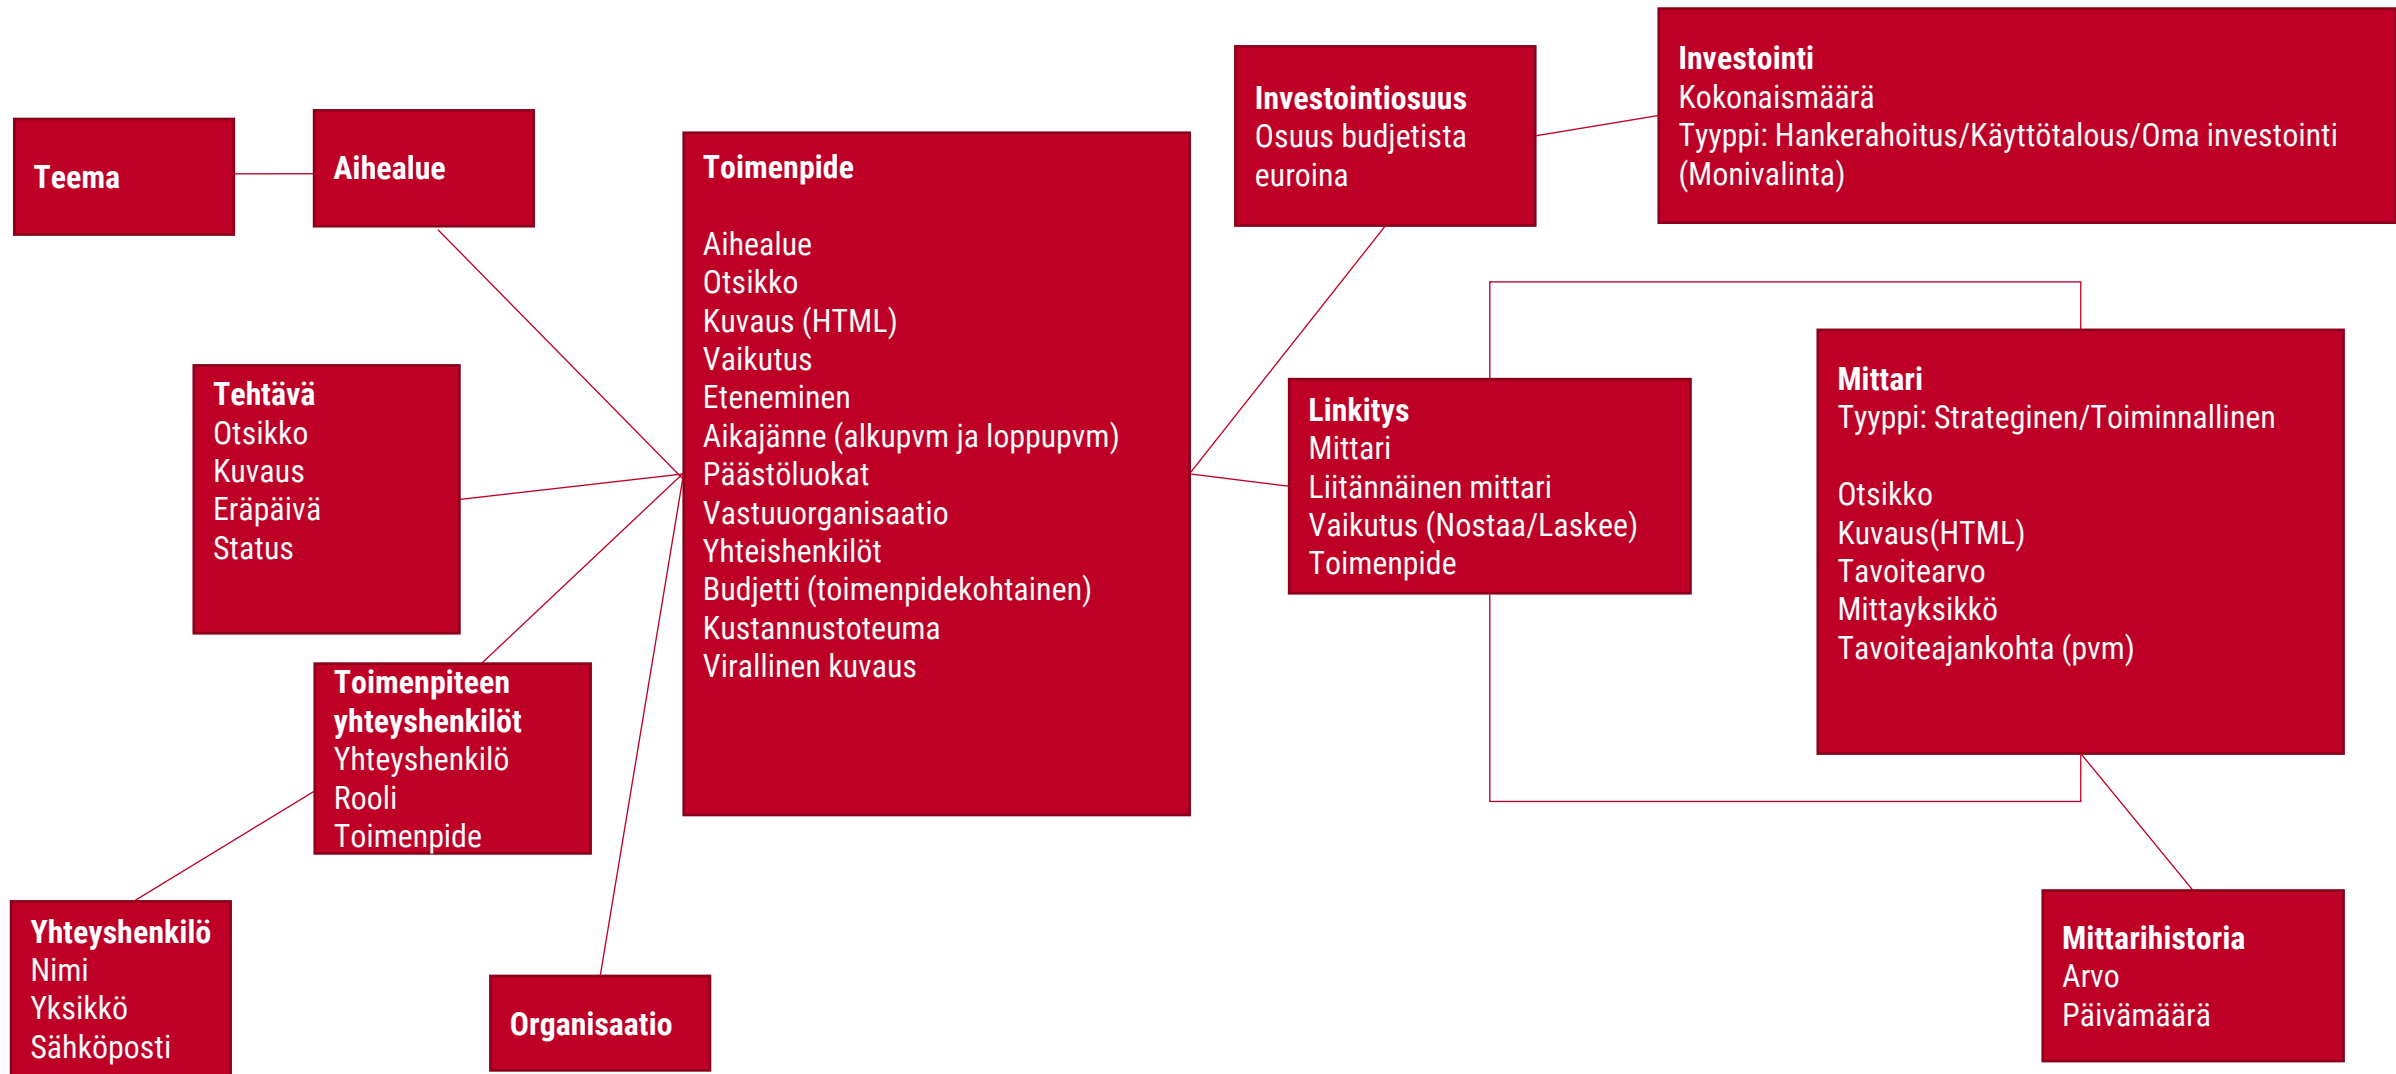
Teema

Aihealue

Toimenpide

Aihealue
Otsikko
Kuvaus (HTML)
Vaikutus
Eteneminen
Aikajänne (alkupvm ja loppupvm)
Päästöluokat
Vastuuorganisaatio
Yhteishenkilöt
Budjetti (toimenpidekohtainen)
Kustannustoteuma
Virallinen kuvaus

Investointiosuus
Osuus budjetista euroina

Investointi
Kokonaismäärä
Tyyppi: Hankerahoitus/Käyttötalous/Oma investointi (Monivalinta)

Tehtävä
Otsikko
Kuvaus
Eräpäivä
Status

Linkitys
Mittari
Liitännäinen mittari
Vaikutus (Nostaa/Laskee)
Toimenpide

Mittari
Tyyppi: Strateginen/Toiminnallinen

Otsikko
Kuvaus(HTML)
Tavoitearvo
Mittayksikkö
Tavoiteajankohta (pvm)

Toimenpiteen yhteyshenkilöt
Yhteyshenkilö
Rooli
Toimenpide

Yhteyshenkilö
Nimi
Yksikkö
Sähköposti

Organisaatio

Mittarihistoria
Arvo
Päivämäärä